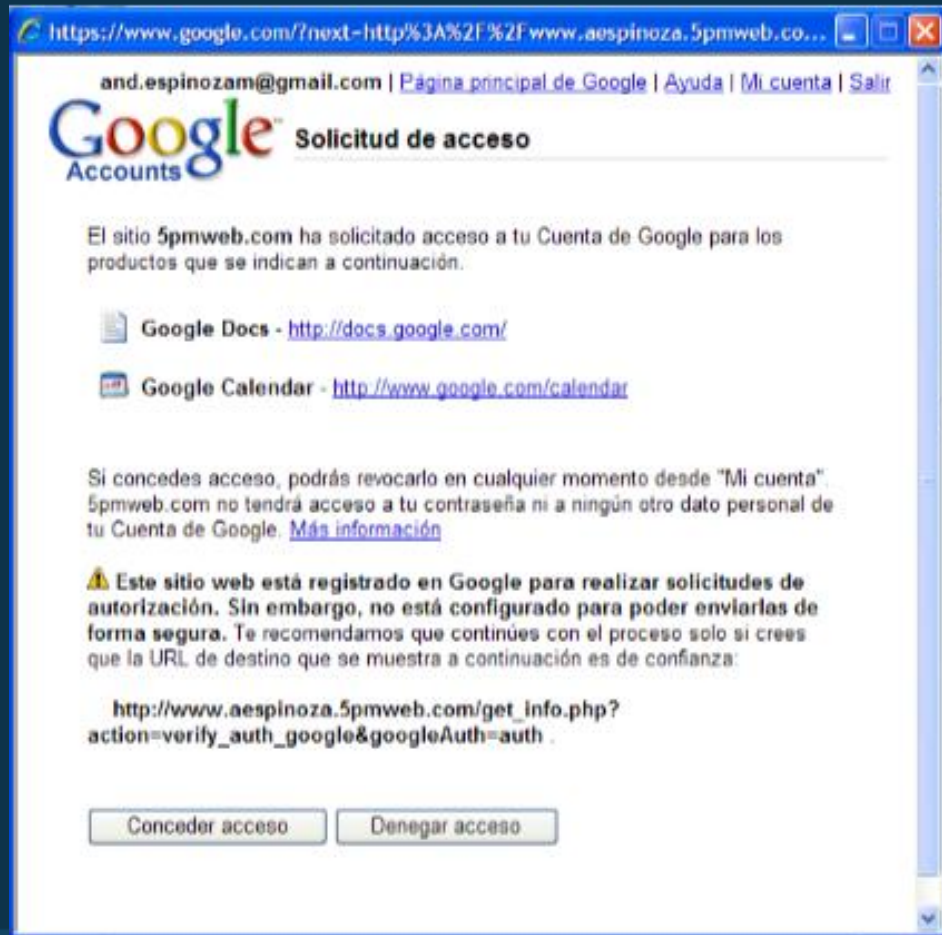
https://www.google.com/?next=http%3A%2F%2Fwww.aespinoza.5pmweb.co...

and.espinozam@gmail.com | Página principal de Google | Ayuda | Mi cuenta | Salir

Google Accounts

Solicitud de acceso

El sitio 5pmweb.com ha solicitado acceso a tu Cuenta de Google para los productos que se indican a continuación.

Google Docs - http://docs.google.com/

Google Calendar - http://www.google.com/calendar

Si concedes acceso, podrás revocarlo en cualquier momento desde "Mi cuenta". 5pmweb.com no tendrá acceso a tu contraseña ni a ningún otro dato personal de tu Cuenta de Google. Más información

Este sitio web está registrado en Google para realizar solicitudes de autorización. Sin embargo, no está configurado para poder enviarlas de forma segura. Te recomendamos que continúes con el proceso solo si crees que la URL de destino que se muestra a continuación es de confianza:

http://www.aespinoza.5pmweb.com/get_info.php?action=verify_auth_google&googleAuth=auth .

Conceder acceso

Denegar acceso